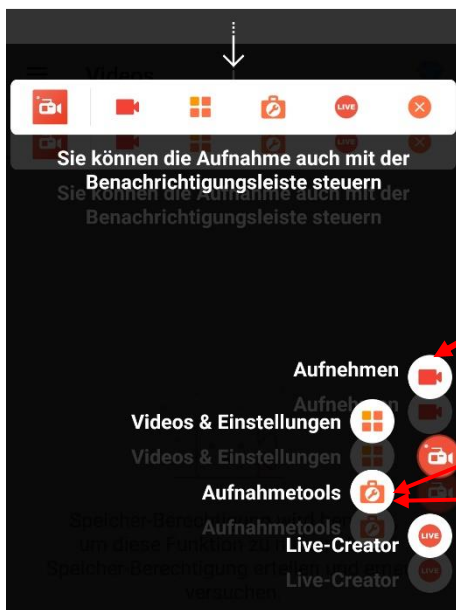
Videos

LIVE

Sie können die Aufnahme auch mit der Benachrichtigungsleiste steuern

Sie können die Aufnahme auch mit der Benachrichtigungsleiste steuern

Aufnehmen

Aufnehmen

Videos & Einstellungen

Videos & Einstellungen

Aufnahmetools

Speicher-Berechtigung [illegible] um diese Funktion zu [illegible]

Aufnahmetools

Live-Creator

LIVE

Speicher-Berechtigung erteilen und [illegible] versuchen

Live-Creator